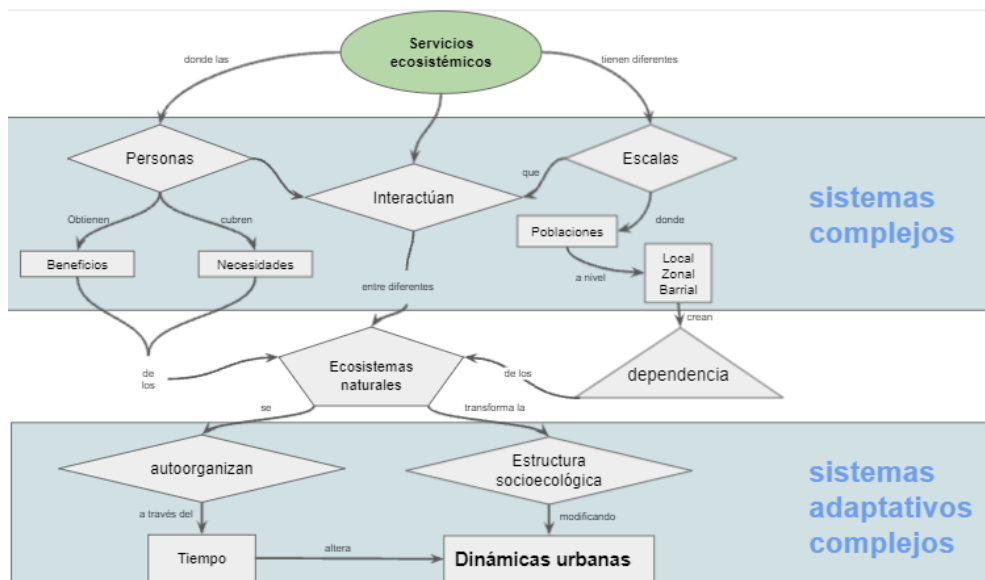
Servicios ecosistémicos

donde las

tienen diferentes

Personas

Interactúan

Escalas

que

Obtienen

cubren

donde

Poblaciones

Beneficios

Necesidades

a nivel

Local
Zonal
Barrial

entre diferentes

sistemas complejos

crean

de los

Ecosistemas naturales

de los

dependencia

se

transforma la

autoorganizan

Estructura socioecológica

a través del

modificando

Tiempo

altera

Dinámicas urbanas

sistemas adaptativos complejos